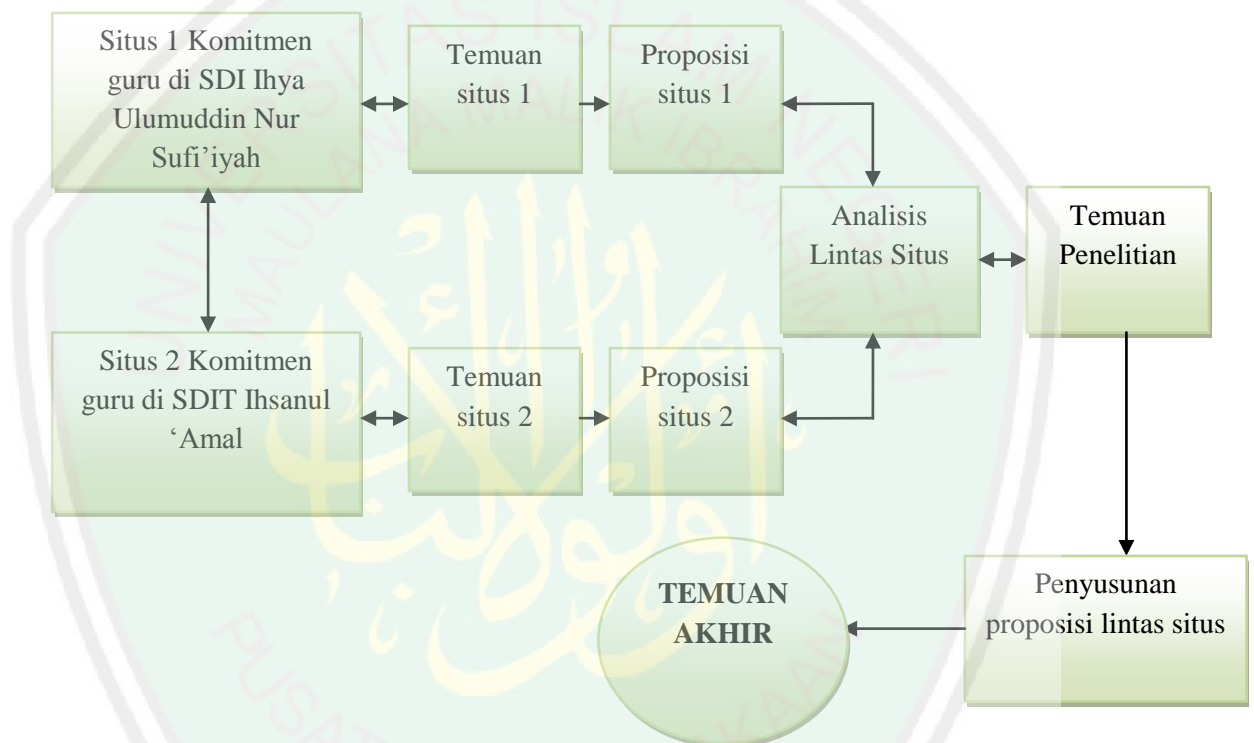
Situs 1 Komitmen guru di SDI Ihya Ulumuddin Nur Sufi'iyah

Temuan situs 1

Proposisi situs 1

Analisis Lintas Situs

Temuan Penelitian

Situs 2 Komitmen guru di SDIT Ihsanul 'Amal

Temuan situs 2

Proposisi situs 2

TEMUAN AKHIR

Penyusunan proposisi lintas situs